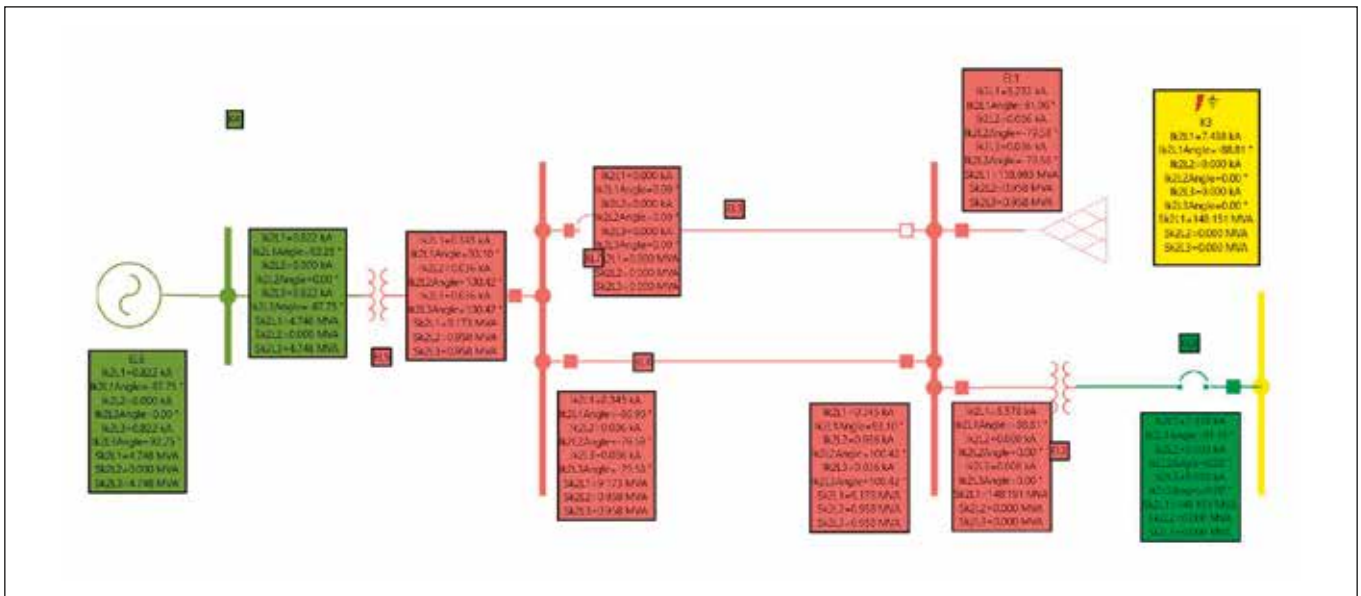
K3
Ik2L1=7.438 kA
Ik2L1Angle=-88.81 °
Ik2L2=0.000 kA
Ik2L2Angle=0.00 °
Ik2L3=0.000 kA
Ik2L3Angle=0.00 °
Sk2L1=148.151 MVA
Sk2L2=0.000 MVA
Sk2L3=0.000 MVA

EL1
Ik2L1=5.232 kA
Ik2L1Angle=61.06 °
Ik2L2=0.026 kA
Ik2L2Angle=-79.58 °
Ik2L3=0.026 kA
Ik2L3Angle=-79.58 °
Sk2L1=138.993 MVA
Sk2L2=0.958 MVA
Sk2L3=0.958 MVA

Ik2L1=0.000 kA
Ik2L1Angle=0.00 °
Ik2L3=0.000 kA
Ik2L2Angle=0.00 °
Ik2L3=0.000 kA
Ik2L3Angle=0.00 °
Sk2L1=0.000 MVA
Sk2L2=0.000 MVA
Sk2L3=0.000 MVA

Ik2L1=0.822 kA
Ik2L1Angle=-93.25 °
Ik2L2=0.000 kA
Ik2L2Angle=0.00 °
Ik2L3=0.822 kA
Ik2L3Angle=-87.75 °
Sk2L1=4.746 MVA
Sk2L2=0.000 MVA
Sk2L3=4.746 MVA

Ik2L1=0.345 kA
Ik2L1Angle=93.10 °
Ik2L2=0.026 kA
Ik2L2Angle=100.42 °
Ik2L3=0.026 kA
Ik2L3Angle=100.47 °
Sk2L1=9.173 MVA
Sk2L2=0.958 MVA
Sk2L3=0.958 MVA

EG
Ik2L1=0.822 kA
Ik2L1Angle=-97.75 °
Ik2L2=0.000 kA
Ik2L2Angle=0.00 °
Ik2L3=0.822 kA
Ik2L3Angle=92.25 °
Sk2L1=4.748 MVA
Sk2L2=0.000 MVA
Sk2L3=4.748 MVA

Ik2L1=0.345 kA
Ik2L1Angle=-90.90 °
Ik2L2=0.026 kA
Ik2L2Angle=-79.58 °
Ik2L3=0.026 kA
Ik2L3Angle=-79.58 °
Sk2L1=9.173 MVA
Sk2L2=0.958 MVA
Sk2L3=0.958 MVA

Ik2L1=0.245 kA
Ik2L1Angle=93.10 °
Ik2L2=0.026 kA
Ik2L2Angle=100.42 °
Ik2L3=0.026 kA
Ik2L3Angle=100.42 °
Sk2L1=6.373 MVA
Sk2L2=0.958 MVA
Sk2L3=0.958 MVA

Ik2L1=5.574 kA
Ik2L1Angle=-90.81 °
Ik2L2=0.000 kA
Ik2L2Angle=0.00 °
Ik2L3=0.000 kA
Ik2L3Angle=0.00 °
Sk2L1=148.151 MVA
Sk2L2=0.000 MVA
Sk2L3=0.000 MVA

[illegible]